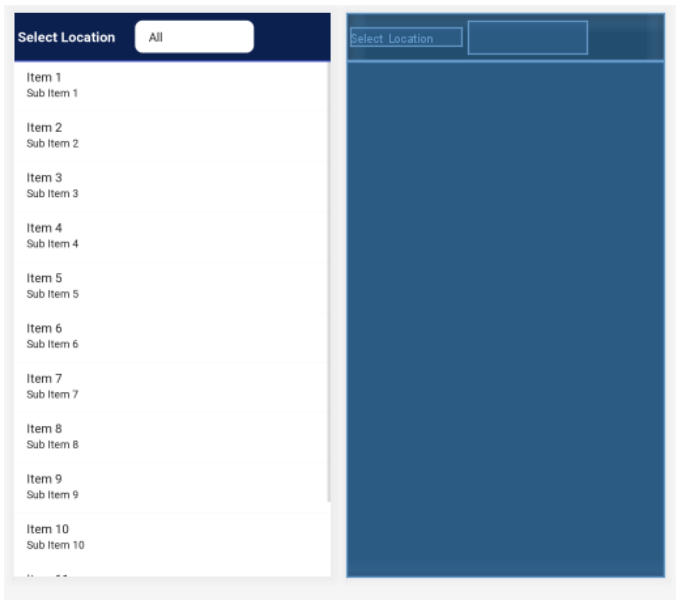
Select Location
All

Item 1
Sub Item 1

Item 2
Sub Item 2

Item 3
Sub Item 3

Item 4
Sub Item 4

Item 5
Sub Item 5

Item 6
Sub Item 6

Item 7
Sub Item 7

Item 8
Sub Item 8

Item 9
Sub Item 9

Item 10
Sub Item 10

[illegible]

Select Location